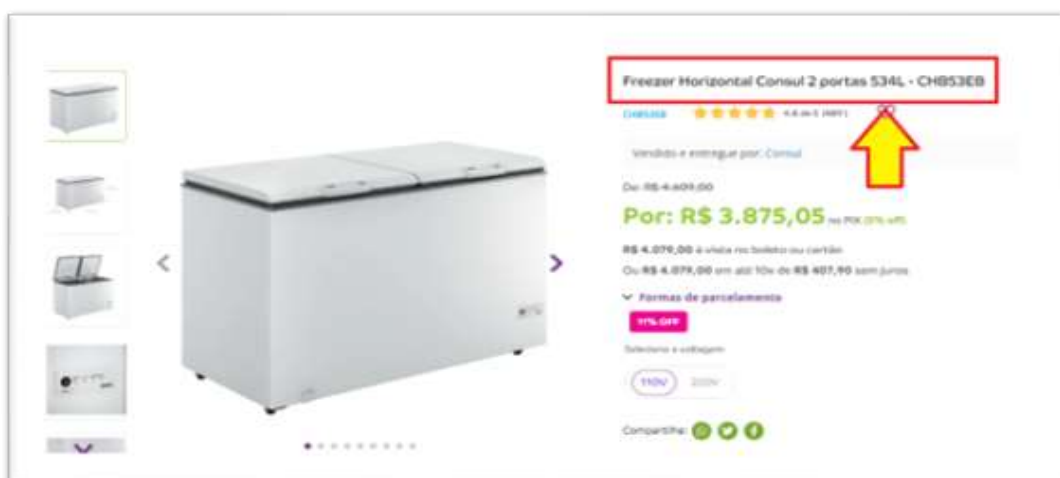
Freezer Horizontal Consul 2 portas 534L - CHB53EB

CHB53EB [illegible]

Vendido e entregue por: Consul

De: R$ 4.609,00

Por: R$ 3.875,05 no PIX (5% off)

R$ 4.079,00 à vista no boleto ou cartão

Ou R$ 4.079,00 em até 10x de R$ 407,90 sem juros

Formas de parcelamento

11% OFF

Selecione a voltagem

110V 220V

Compartilhe: